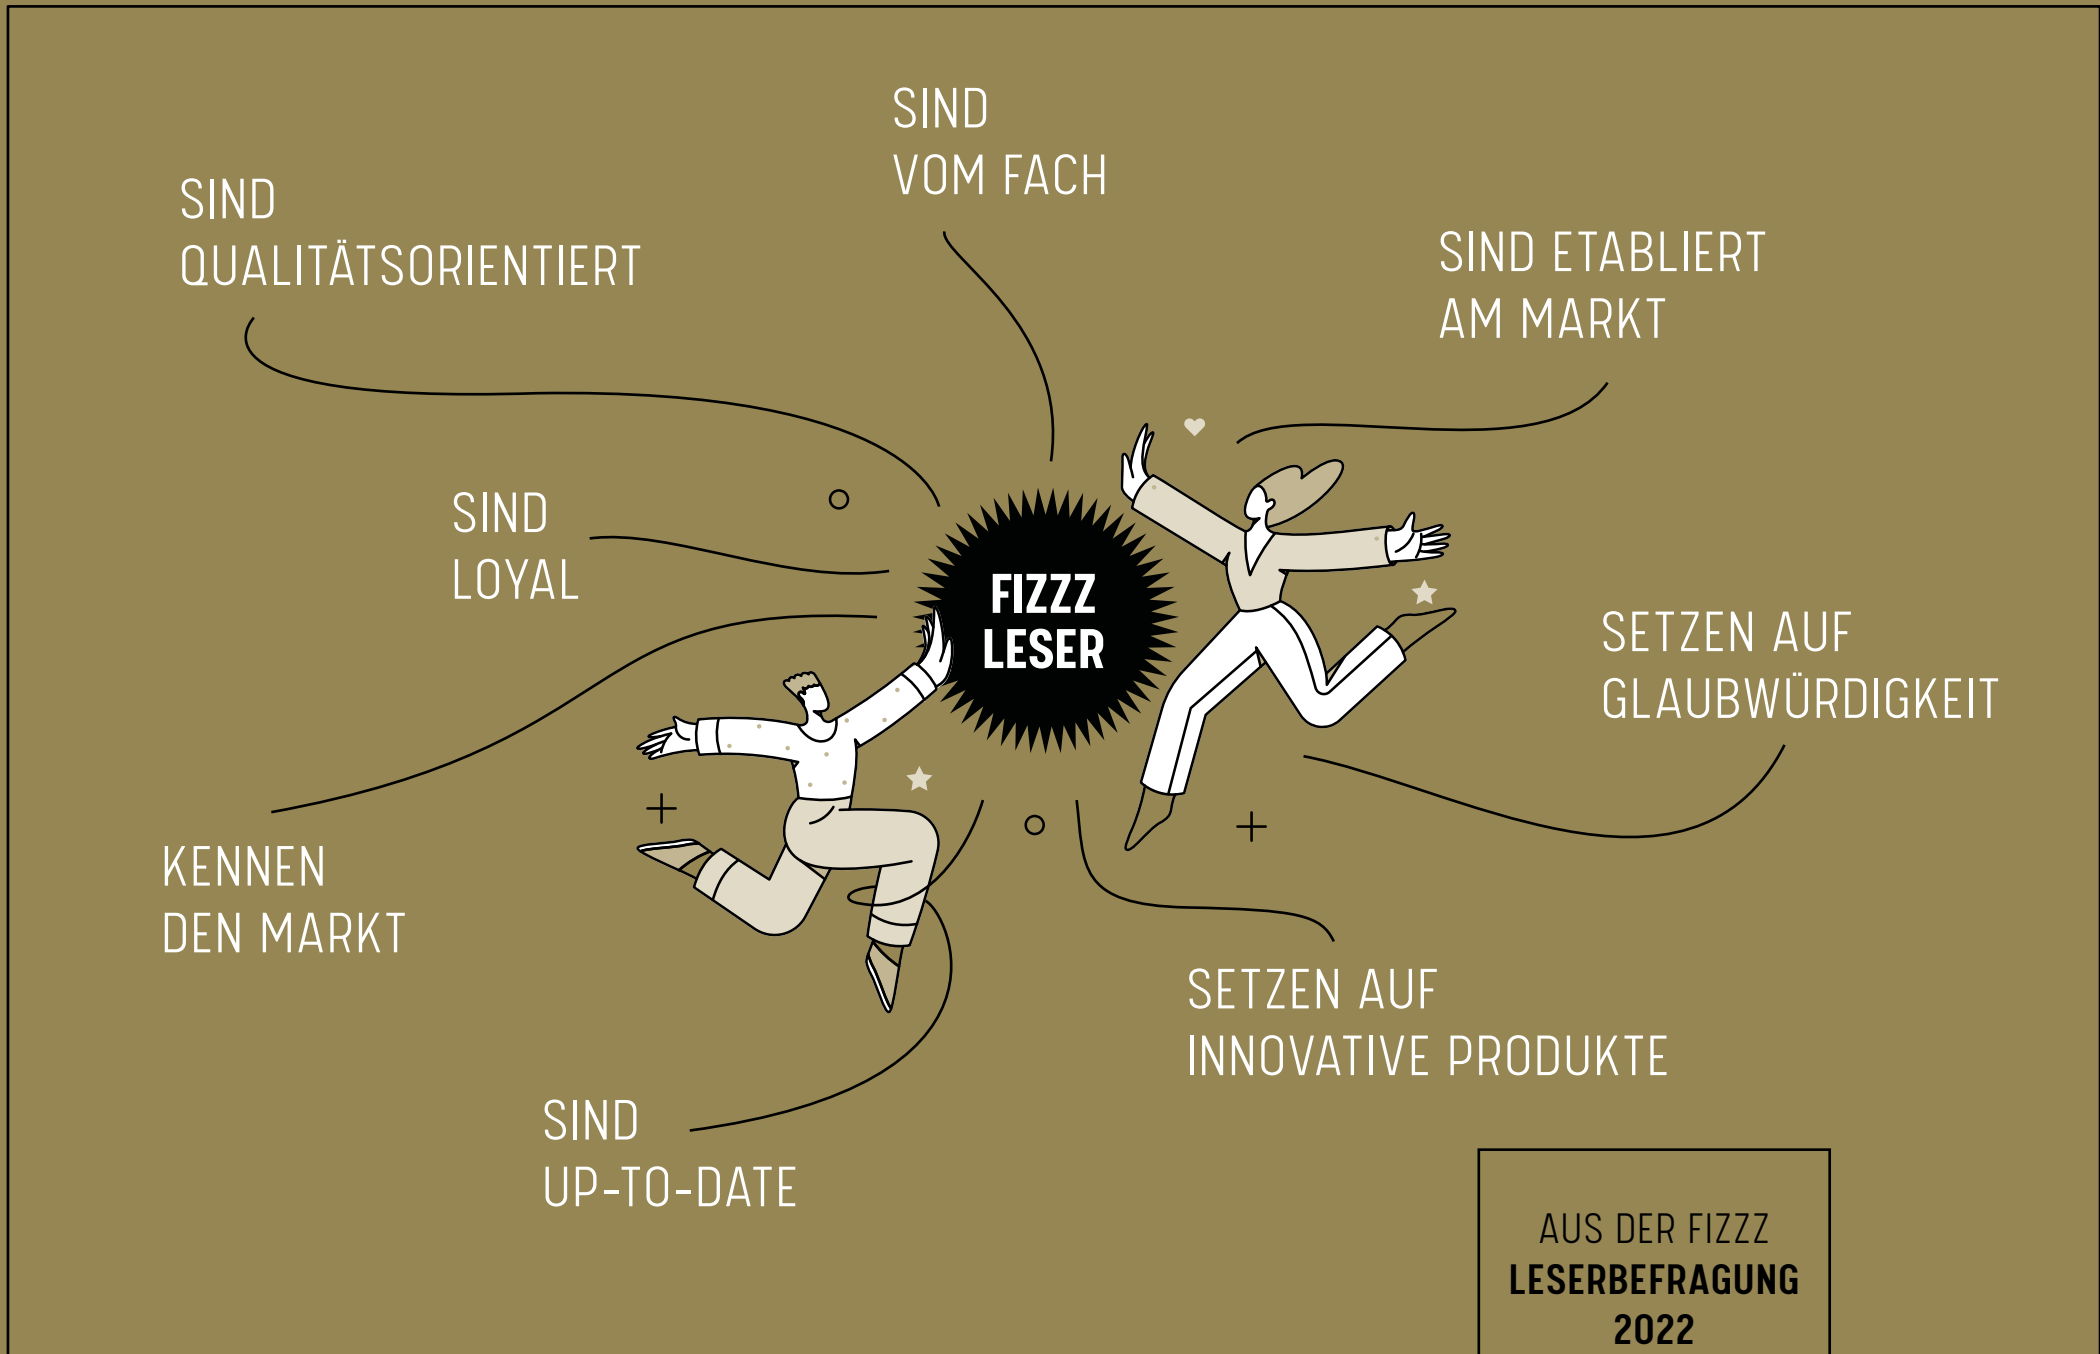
SIND
VOM FACH

SIND
QUALITÄTSORIENTIERT

SIND ETABLIERT
AM MARKT

SIND
LOYAL

FIZZZ
LESER

SETZEN AUF
GLAUBWÜRDIGKEIT

KENNEN
DEN MARKT

SETZEN AUF
INNOVATIVE PRODUKTE

SIND
UP-TO-DATE

AUS DER FIZZZ
LESERBEFRAGUNG
2022